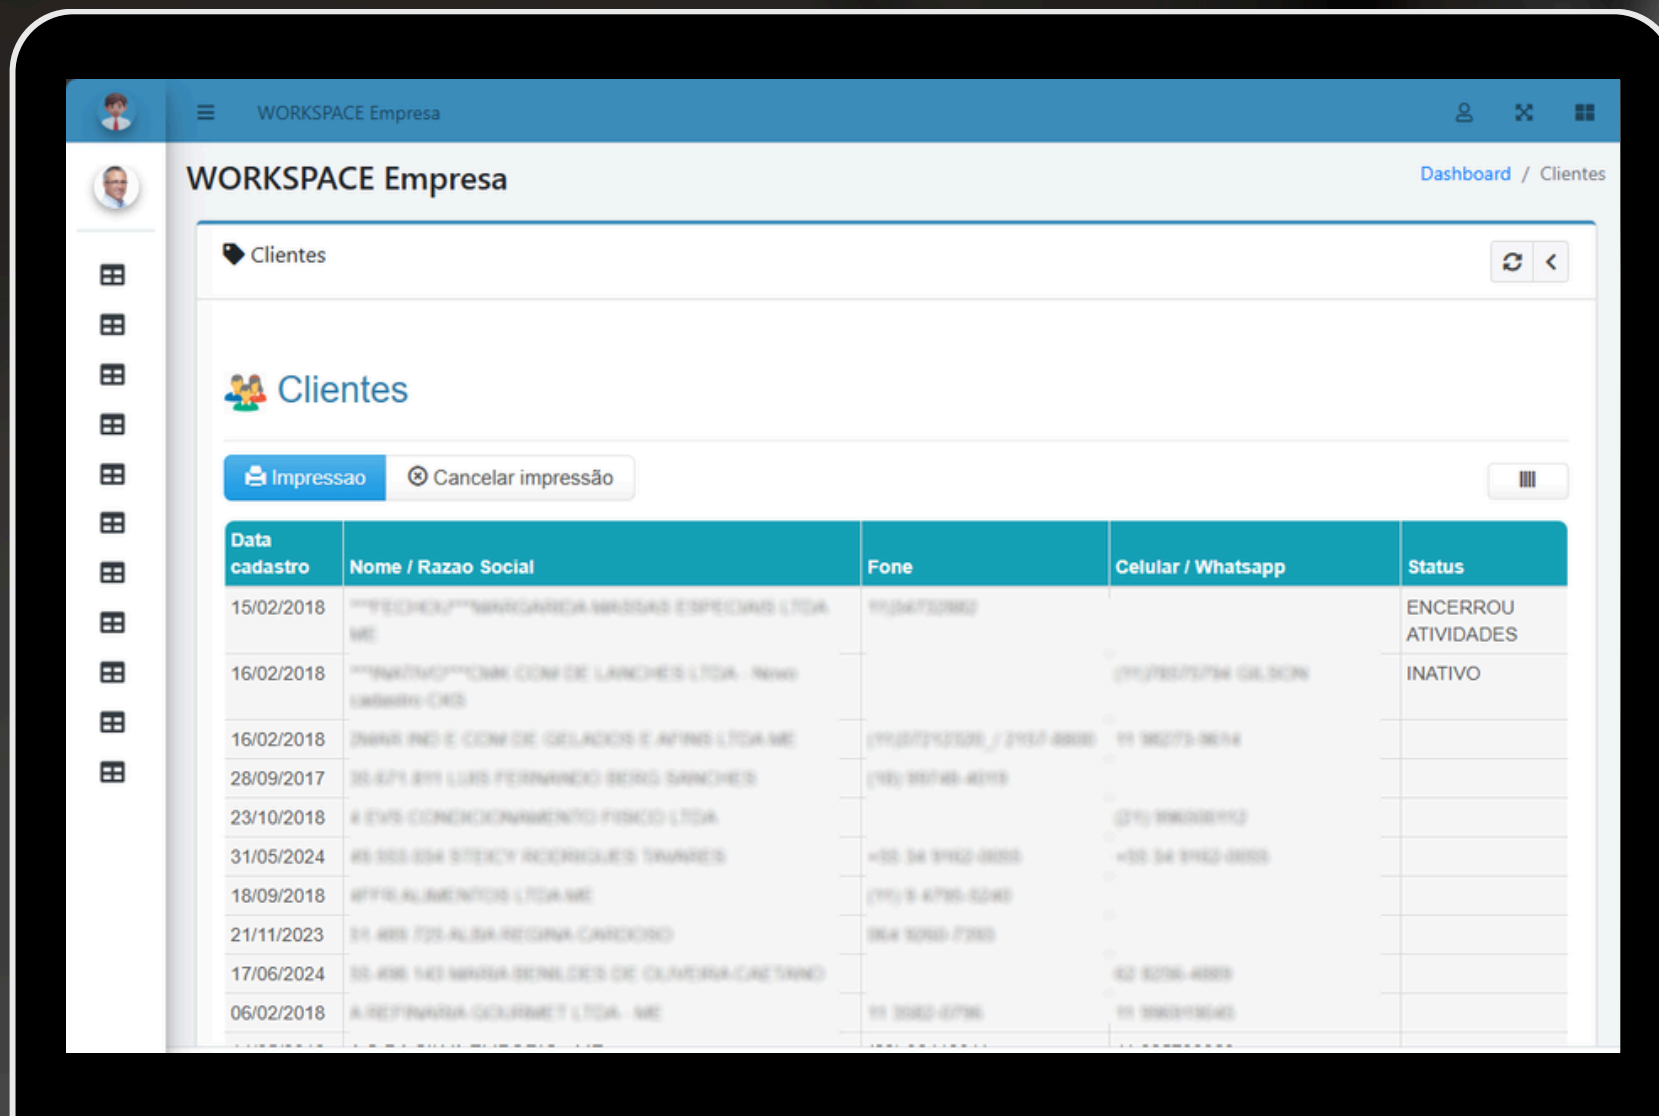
WORKSPACE Empresa

WORKSPACE Empresa

Dashboard / Clientes

Clientes

Clientes

Impressao

Cancelar impressão

| Data cadastro | Nome / Razao Social | Fone | Celular / Whatsapp | Status |
|---|---|---|---|---|
| 15/02/2018 | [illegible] | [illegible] | | ENCERROU ATIVIDADES |
| 16/02/2018 | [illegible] | | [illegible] | INATIVO |
| 16/02/2018 | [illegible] | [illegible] | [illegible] | |
| 28/09/2017 | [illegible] | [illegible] | | |
| 23/10/2018 | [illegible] | | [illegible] | |
| 31/05/2024 | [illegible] | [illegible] | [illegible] | |
| 18/09/2018 | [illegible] | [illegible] | | |
| 21/11/2023 | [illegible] | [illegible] | | |
| 17/06/2024 | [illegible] | | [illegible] | |
| 06/02/2018 | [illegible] | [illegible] | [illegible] | |